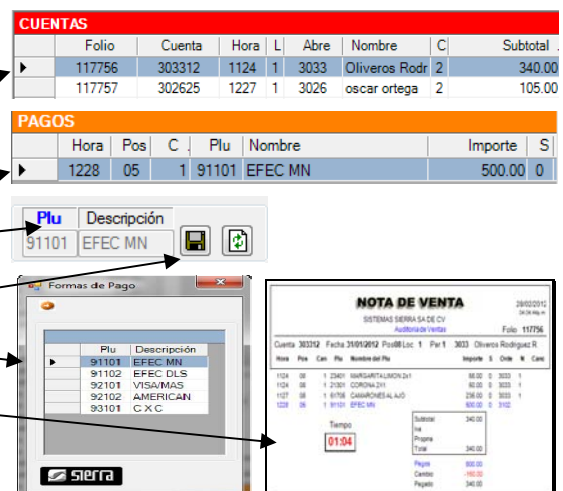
CUENTAS

| | Folio | Cuenta | Hora | L | Abre | Nombre | C | Subtotal |
|---|---|---|---|---|---|---|---|---|
| ▶ | 117756 | 303312 | 1124 | 1 | 3033 | Oliveros Rodr | 2 | 340.00 |
| | 117757 | 302625 | 1227 | 1 | 3026 | oscar ortega | 2 | 105.00 |

PAGOS

| | Hora | Pos | C | Plu | Nombre | Importe | S |
|---|---|---|---|---|---|---|---|
| ▶ | 1228 | 05 | 1 | 91101 | EFEC MN | 500.00 | 0 |

| Plu | Descripción |
|---|---|
| 91101 | EFEC MN |

Formas de Pago

| | Plu | Descripción |
|---|---|---|
| ▶ | 91101 | EFEC MN |
| | 91102 | EFEC DLS |
| | 92101 | VISA/MAS |
| | 92102 | AMERICAN |
| | 93101 | C X C |

sierra

NOTA DE VENTA
28/02/2012
SISTEMAS SIERRA SA DE CV
Auditoría de Ventas
Folio 117756
Cuenta 303312 Fecha 31/01/2012 Pos08 Loc 1 Per 1 3033 Oliveros Rodriguez R

| Hora | Pos | Can | Plu | Nombre del Plu | Importe | S | Orde | N | Canc |
|---|---|---|---|---|---|---|---|---|---|
| 1124 | 08 | 1 | 23401 | MARGARITA LIMON 2x1 | 80.00 | 0 | 3033 | 1 | |
| 1124 | 08 | 1 | 21301 | CORONA 2X1 | 60.00 | 0 | 3033 | 1 | |
| 1127 | 08 | 1 | 61706 | CAMARONES AL AJO | 236.00 | 0 | 3033 | 1 | |
| 1228 | 05 | 1 | 91101 | EFEC MN | 500.00 | 0 | 5102 | | |

Tiempo
01:04

Subtotal 340.00
Iva
Propina
Total 340.00

Pagos 500.00
Cambio -160.00
Pagado 340.00